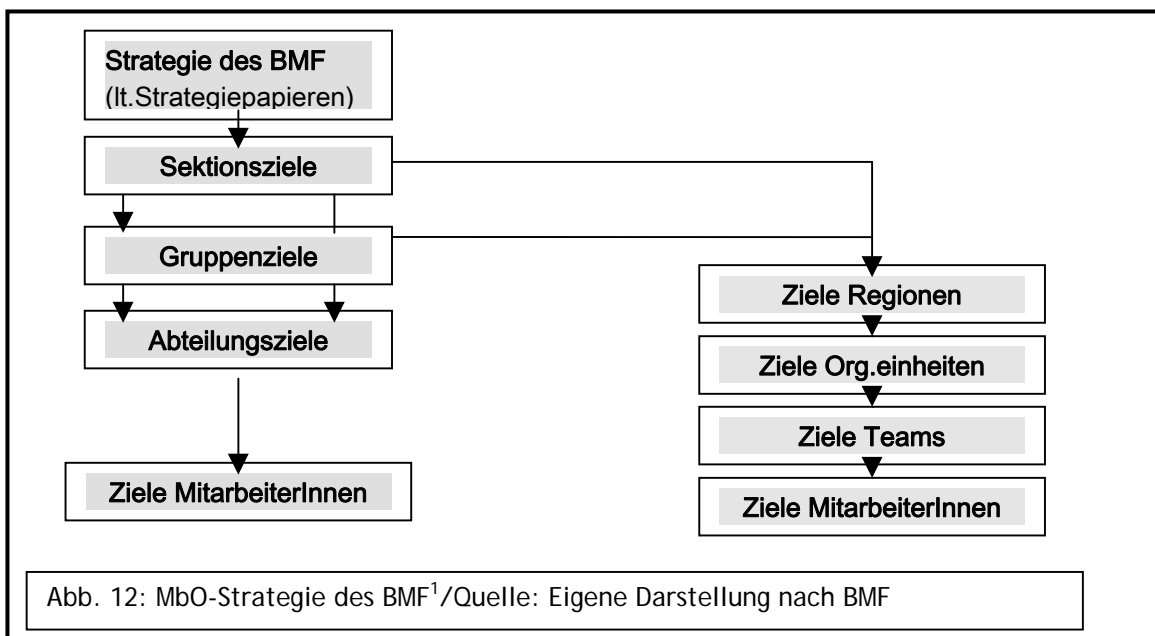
Strategie des BMF
(lt.Strategiepapieren)

Sektionsziele

Gruppenziele

Abteilungsziele

Ziele MitarbeiterInnen

Ziele Regionen

Ziele Org.einheiten

Ziele Teams

Ziele MitarbeiterInnen

Abb. 12: MbO-Strategie des BMF$^1$/Quelle: Eigene Darstellung nach BMF